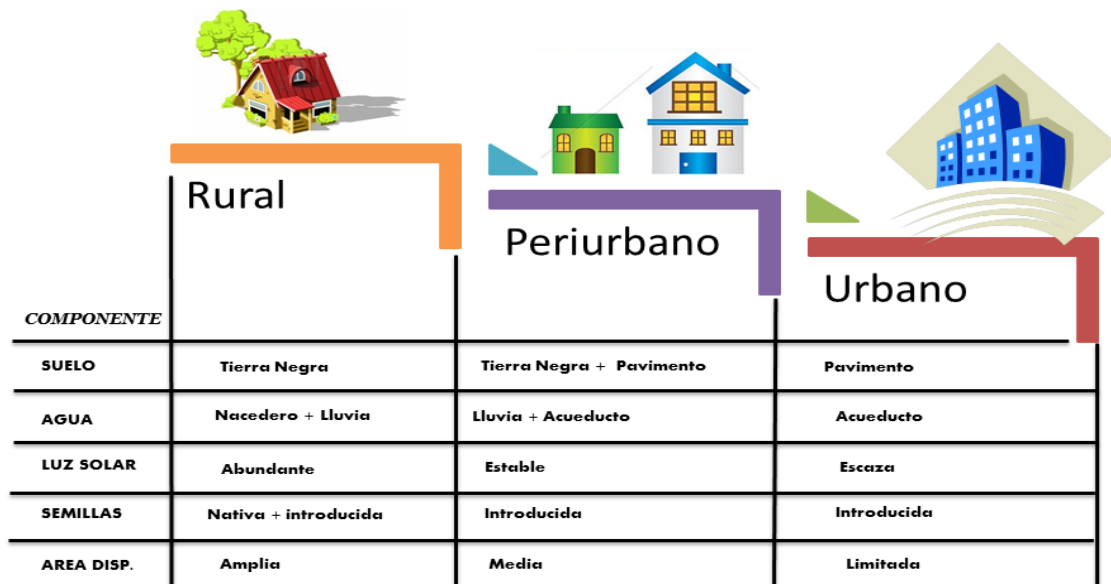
| COMPONENTE | Rural | Periurbano | Urbano |
|---|---|---|---|
| SUELO | Tierra Negra | Tierra Negra + Pavimento | Pavimento |
| AGUA | Nacedero + Lluvia | Lluvia + Acueducto | Acueducto |
| LUZ SOLAR | Abundante | Estable | Escaza |
| SEMILLAS | Nativa + introducida | Introducida | Introducida |
| AREA DISP. | Amplia | Media | Limitada |